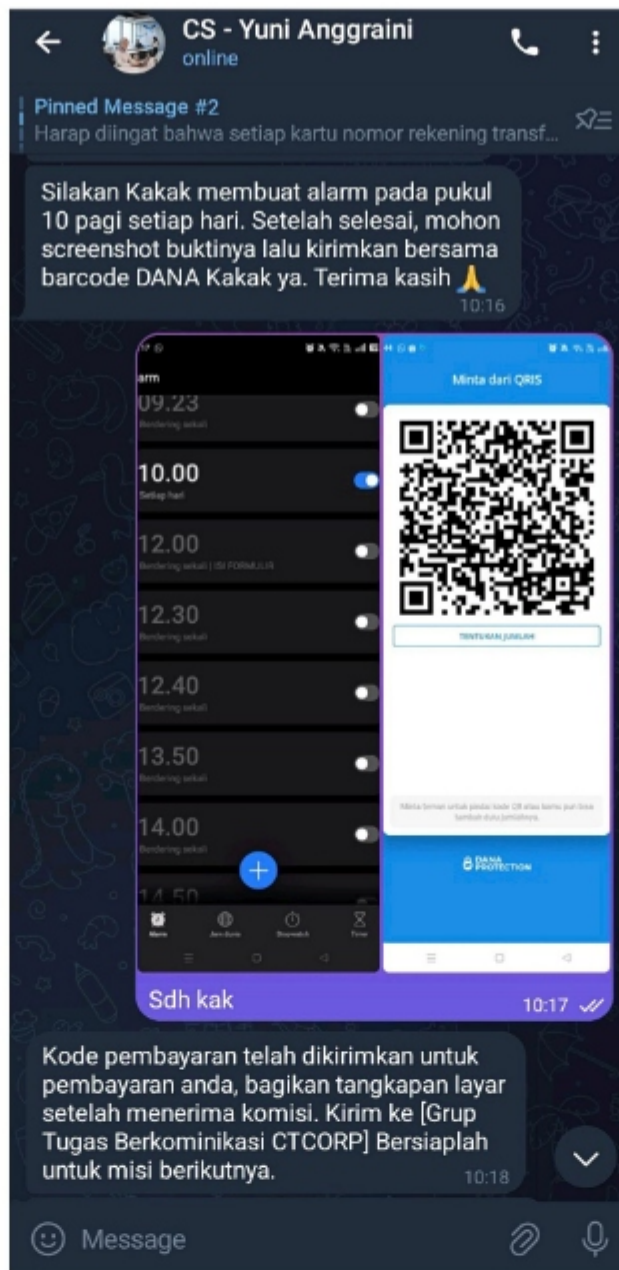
CS - Yuni Anggraini
online

Pinned Message #2
Harap diingat bahwa setiap kartu nomor rekening transf...

Silakan Kakak membuat alarm pada pukul 10 pagi setiap hari. Setelah selesai, mohon screenshot buktinya lalu kirimkan bersama barcode DANA Kakak ya. Terima kasih 🙏
10:16

arm
09.23
Bendering sekali
10.00
Setiap hari
12.00
Bendering sekali | ISI FORMULIR
12.30
Bendering sekali
12.40
Bendering sekali
13.50
Bendering sekali
14.00
Bendering sekali
14.50
Alarm
Jam dunia
Stopwatch
Timer

Minta dari QRIS
TENTUKAN JUMLAH
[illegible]
DANA PROTECTION

Sdh kak
10:17

Kode pembayaran telah dikirimkan untuk pembayaran anda, bagikan tangkapan layar setelah menerima komisi. Kirim ke [Grup Tugas Berkominikasi CTCORP] Bersiaplah untuk misi berikutnya.
10:18

Message